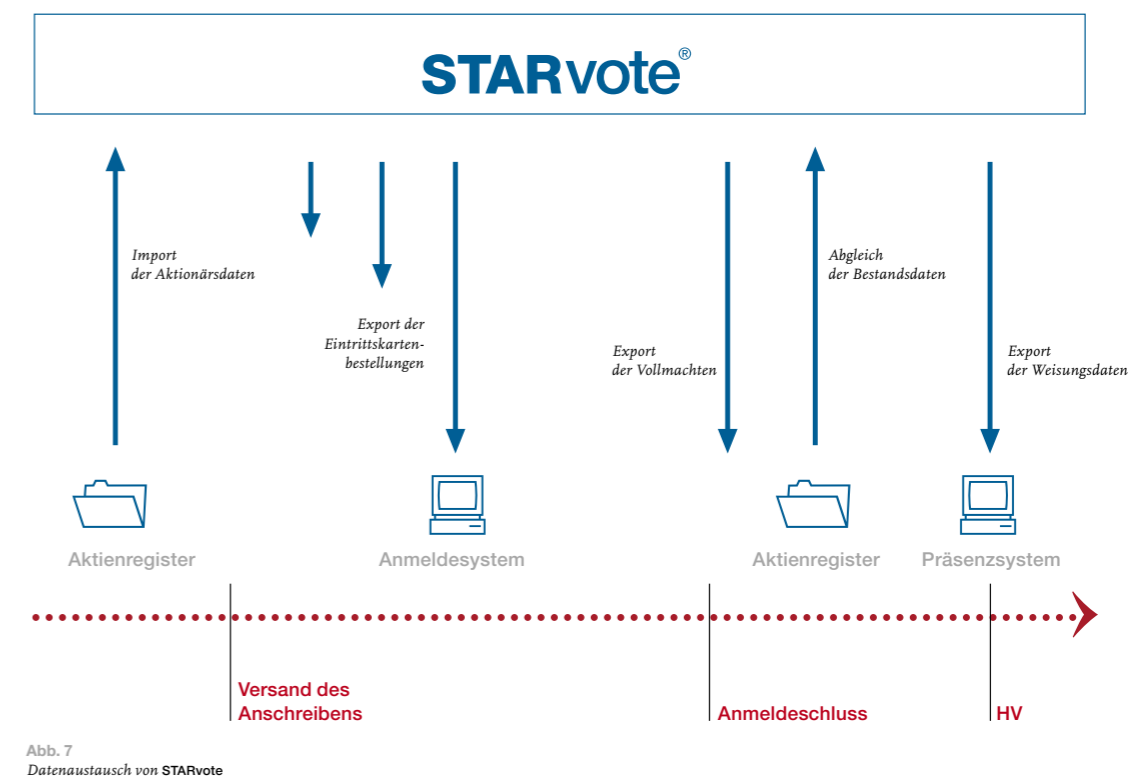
STARvote®

Import
der Aktionärsdaten

Export der
Eintrittskartenbestellungen

Export
der Vollmachten

Abgleich
der Bestandsdaten

Export
der Weisungsdaten

Aktienregister

Anmeldesystem

Aktienregister

Präsenzsystem

Versand des
Anschreibens

Anmeldeschluss

HV

Abb. 7
Datenaustausch von STARvote